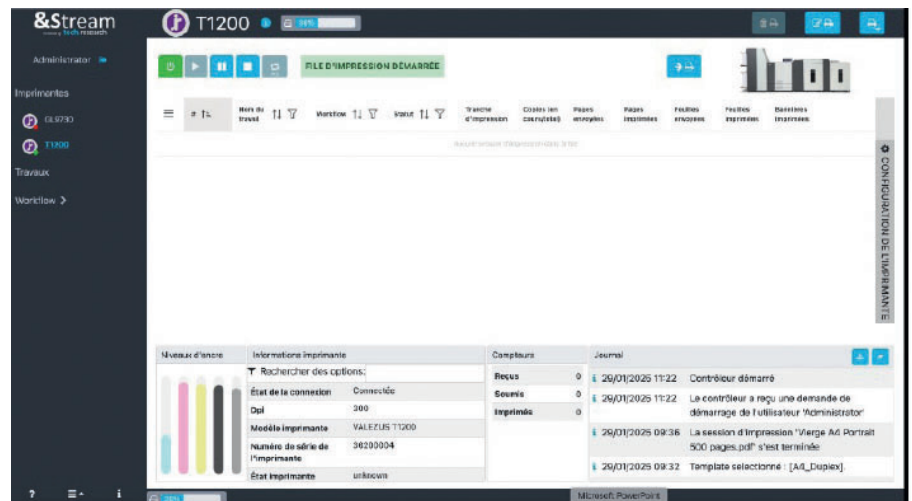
&Stream
tech research

T1200

Administrator

Imprimantes
GL9730
T1200
Travaux
Workflow >

FILE D'IMPRESSION DÉMARRÉE

| # | Nom du travail | Workflow | Statut | Tranche d'impression | Copies (en cours/total) | Pages envoyées | Pages imprimées | Feuilles envoyées | Feuilles imprimées | Bandelettes imprimées |
|---|---|---|---|---|---|---|---|---|---|---|

Aucun travail d'impression à lire

CONFIGURATION DE L'IMPRIMANTE

Niveaux d'encre

Informations imprimante
Rechercher des options:

| | |
|---|---|
| État de la connexion | Connectée |
| Dpi | 300 |
| Modèle imprimante | VALEZUS T1200 |
| Numéro de série de l'imprimante | 36200004 |
| État imprimante | unknown |

Compteurs

| | |
|---|---|
| Reçus | 0 |
| Soumis | 0 |
| Imprimés | 0 |

Journal
29/01/2025 11:22 Contrôleur démarré
29/01/2025 11:22 Le contrôleur a reçu une demande de démarrage de l'utilisateur 'Administrator'
29/01/2025 09:36 La session d'impression 'Vierge A4 Portrait 500 pages.pdf' s'est terminée
29/01/2025 09:32 Template sélectionné : [A4_Duplex].

Microsoft PowerPoint